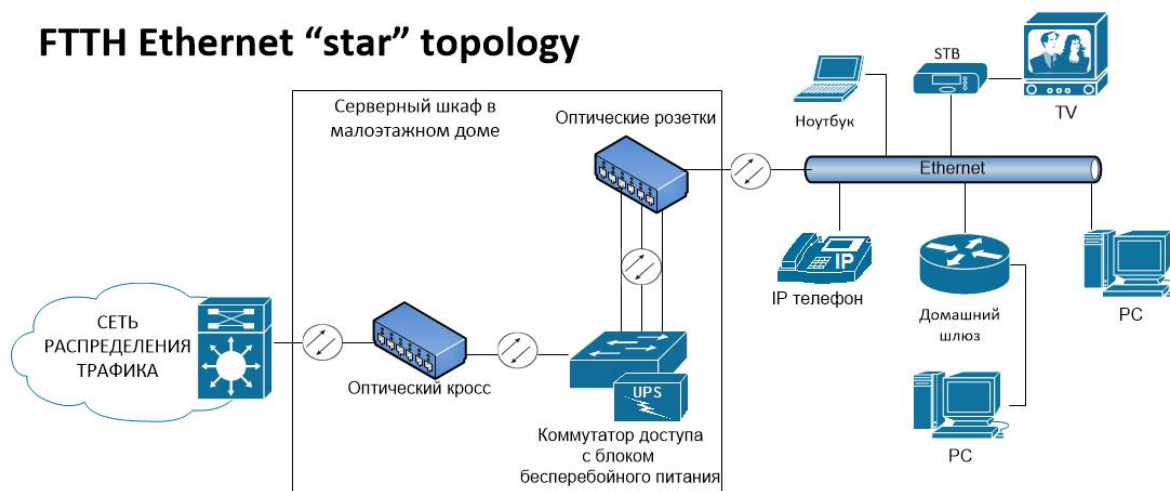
FTTH Ethernet “star” topology

Серверный шкаф в малоэтажном доме

Оптические розетки

СЕТЬ РАСПРЕДЕЛЕНИЯ ТРАФИКА

Оптический кросс

UPS

Коммутатор доступа с блоком бесперебойного питания

Ноутбук

STB

TV

Ethernet

IP

IP телефон

Домашний шлюз

PC

PC